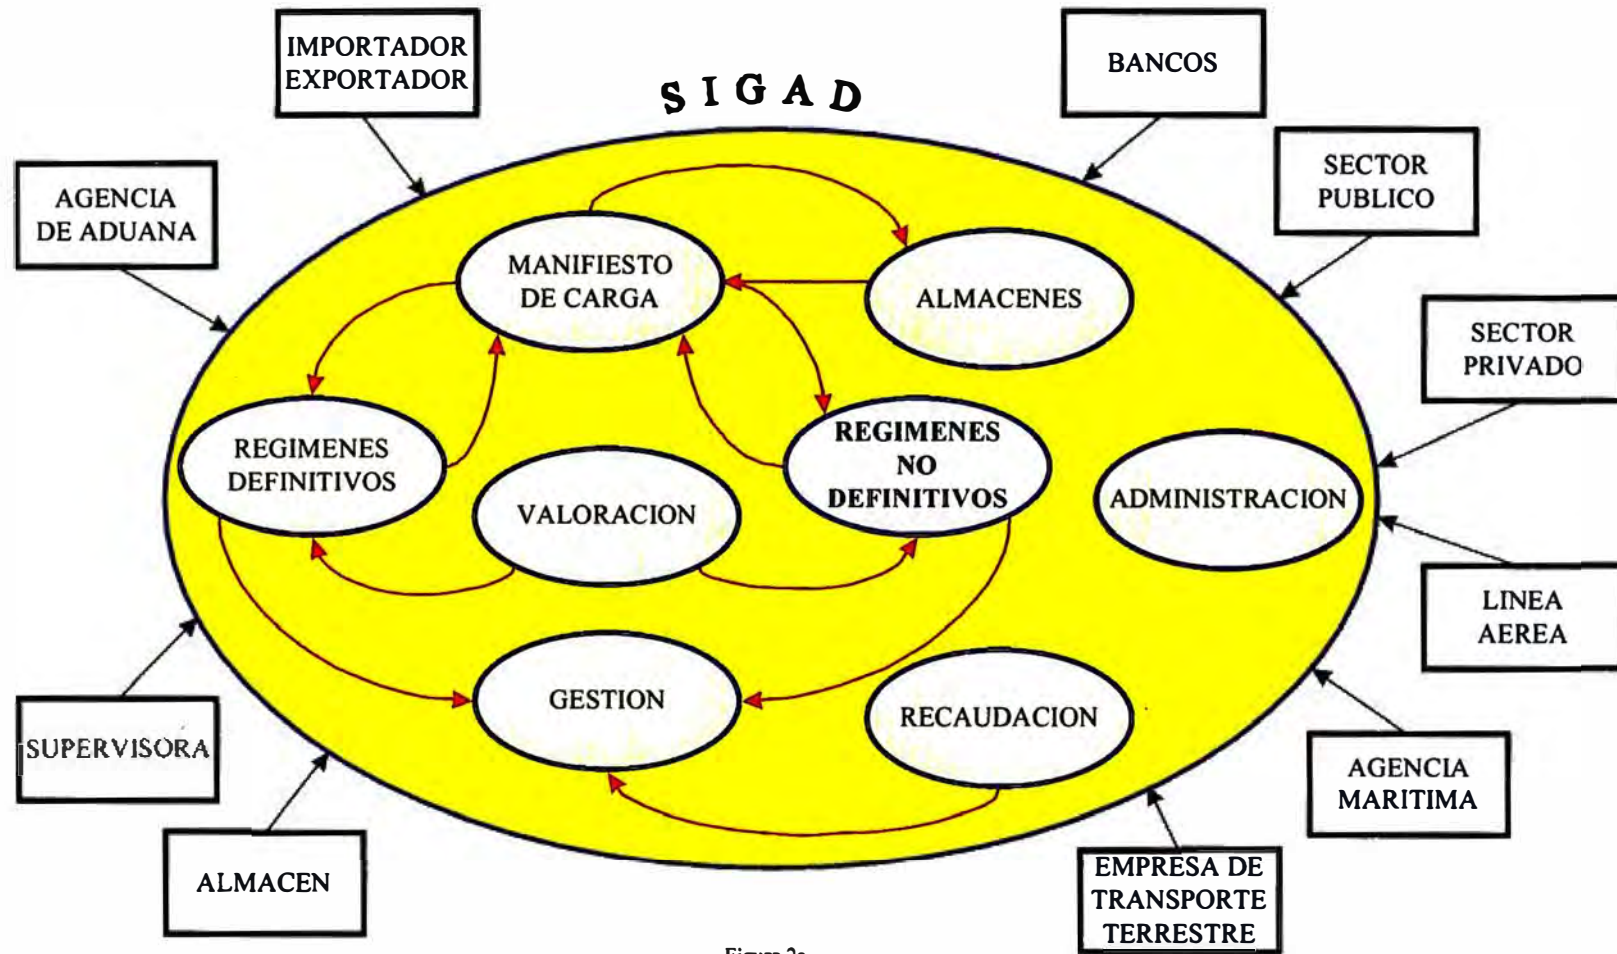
IMPORTADOR EXPORTADOR

SIGAD

BANCOS

AGENCIA DE ADUANA

SECTOR PUBLICO

MANIFIESTO DE CARGA

ALMACENES

SECTOR PRIVADO

REGIMENES DEFINITIVOS

REGIMENES NO DEFINITIVOS

VALORACION

ADMINISTRACION

LINEA AEREA

GESTION

RECAUDACION

SUPERVISORA

AGENCIA MARITIMA

ALMACEN

EMPRESA DE TRANSPORTE TERRESTRE

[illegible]